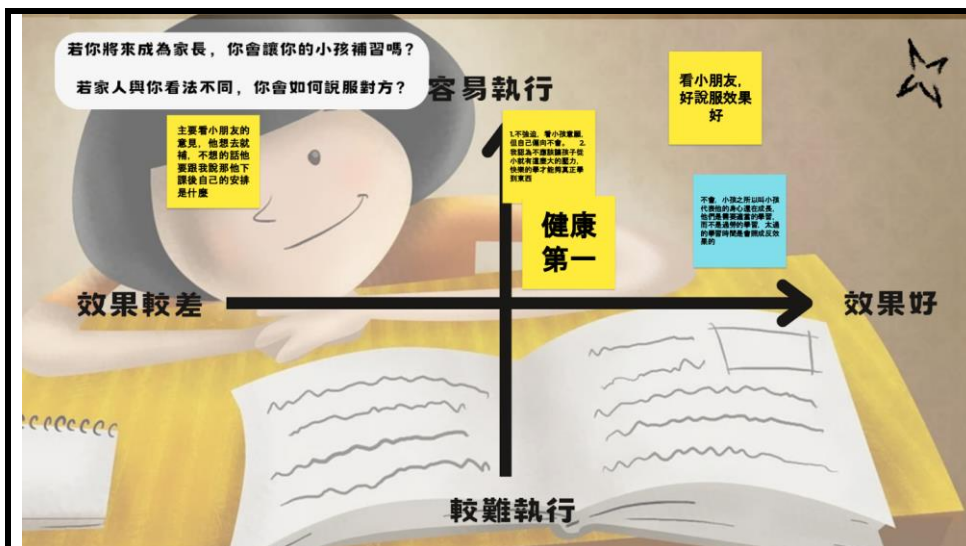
若你將來成為家長，你會讓你的小孩補習嗎？

若家人與你看法不同，你會如何說服對方？

容易執行

看小朋友，好說服效果好

主要看小朋友的意見，他想去就補，不想的話他要跟我說那他下課後自己的安排是什麼

1.不強迫，看小孩意願，但自己傾向不會。 2.我認為不需讓孩子從小就有這麼大的壓力，快樂的學才能夠真正學到東西

健康第一

不會，小孩之所以叫小孩代表他的身心還在成長，他們是需要適當的學習，而不是過度的學習，太過的學習時間是會得成反效果的

效果較差

效果好

較難執行